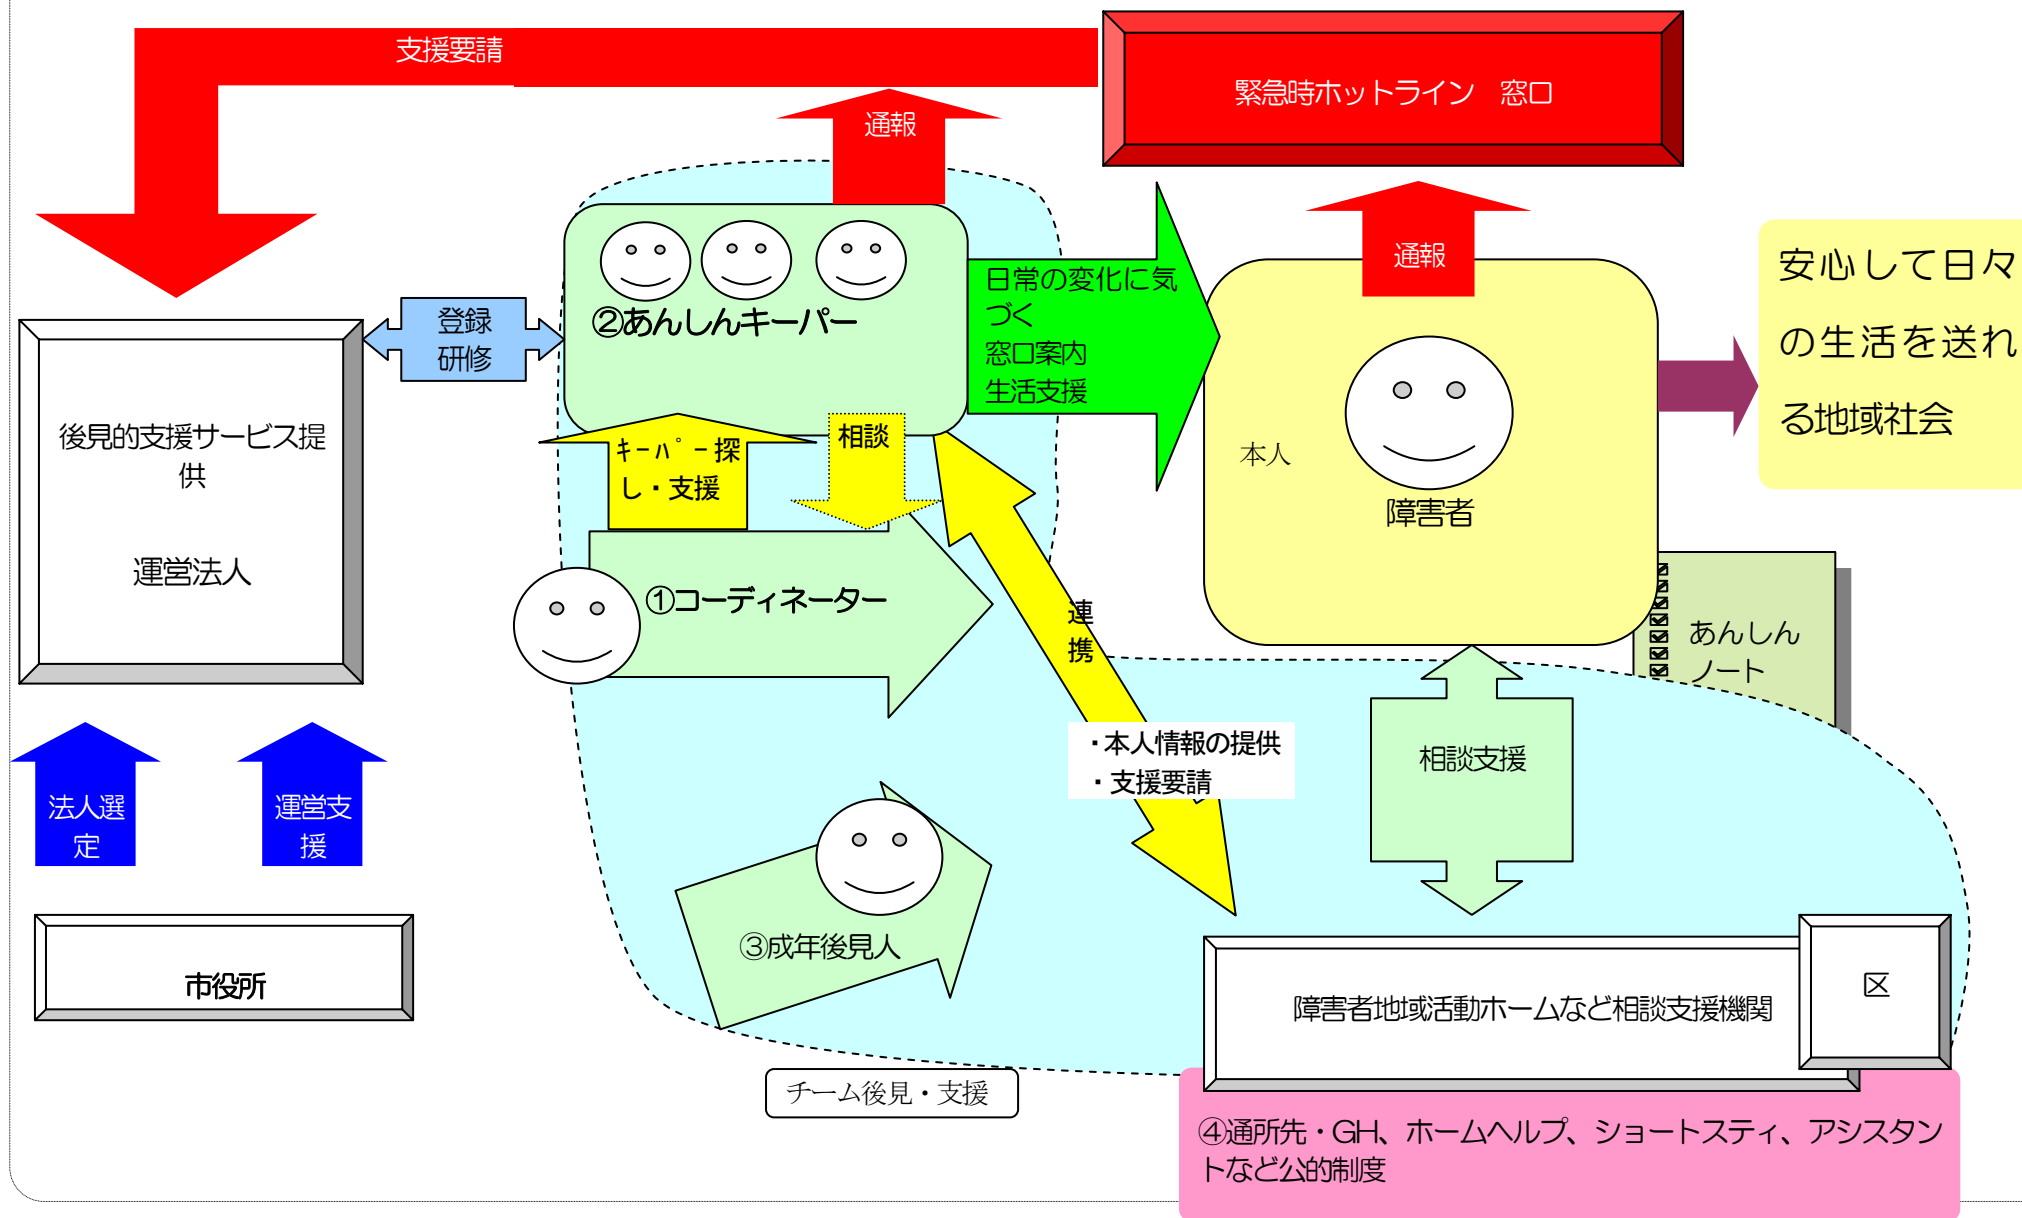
支援要請

緊急時ホットライン　窓口

通報

通報

②あんしんキーパー

登録
研修

日常の変化に気づく
窓口案内
生活支援

安心して日々の生活を送れる地域社会

後見的支援サービス提供

運営法人

ｷｰﾊﾟｰ探し・支援

相談

本人

障害者

①コーディネーター

連携

あんしんノート

・本人情報の提供
・支援要請

相談支援

法人選定

運営支援

③成年後見人

市役所

障害者地域活動ホームなど相談支援機関

区

チーム後見・支援

④通所先・GH、ホームヘルプ、ショートステイ、アシスタントなど公的制度